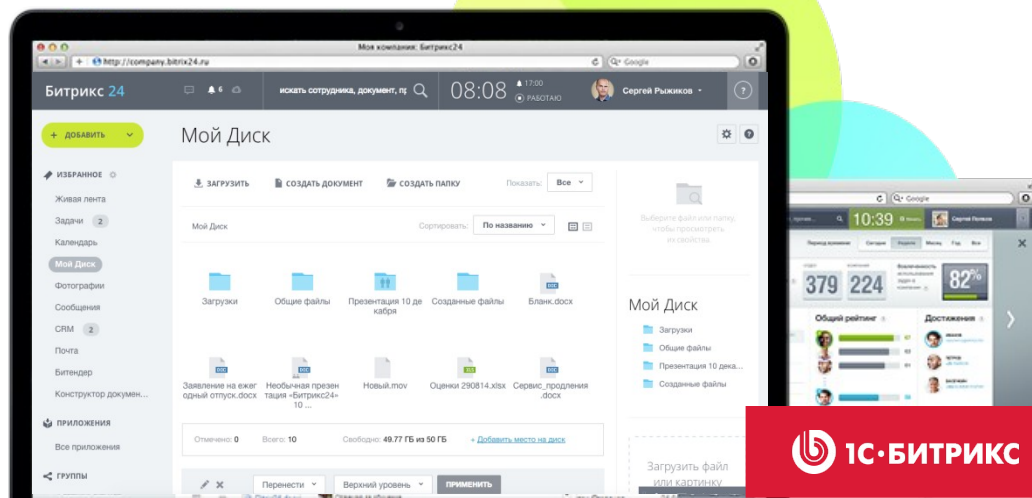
Моя компания: Битрикс24

http://company.bitrix24.ru

Google

Битрикс 24

6

искать сотрудника, документ, пр

08:08

17:00

РАБОТАЮ

Сергей Рыжиков

?

+ ДОБАВИТЬ

ИЗБРАННОЕ

Живая лента

Задачи 2

Календарь

Мой Диск

Фотографии

Сообщения

CRM 2

Почта

Битендер

Конструктор докумен...

ПРИЛОЖЕНИЯ

Все приложения

ГРУППЫ

Мой Диск

ЗАГРУЗИТЬ

СОЗДАТЬ ДОКУМЕНТ

СОЗДАТЬ ПАПКУ

Показать: Все

Мой Диск

Сортировать: По названию

Загрузки

Общие файлы

Презентация 10 декабря

Созданные файлы

Бланк.docx

Заявление на ежегодный отпуск.docx

Необычная презентация «Битрикс24» 10 ...

Новый.mov

Оценки 290814.xlsx

Сервис_продления.docx

Отмечено: 0

Всего: 10

Свободно: 49.77 ГБ из 50 ГБ

+ Добавить место на диск

Перенести

Верхний уровень

ПРИМЕНИТЬ

Выберите файл или папку, чтобы просмотреть ее свойства

Мой Диск

Загрузки

Общие файлы

Презентация 10 дека...

Созданные файлы

Загрузить файл или картинку

Google

10:39

Сергей Попков

379

224

82%

Общий рейтинг

Достижения

1С-БИТРИКС